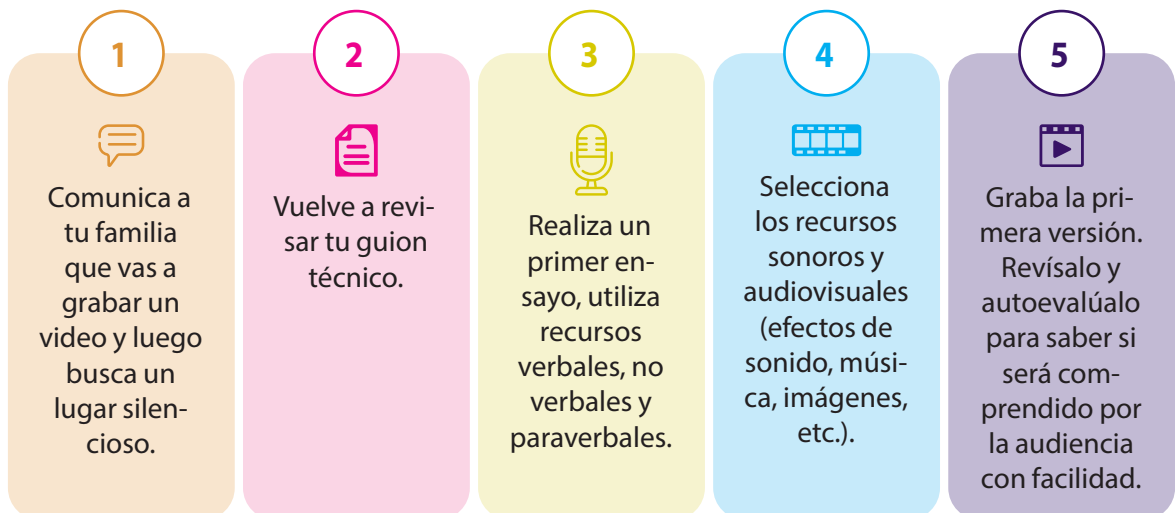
1

Comunica a tu familia que vas a grabar un video y luego busca un lugar silencioso.

2

Vuelve a revisar tu guion técnico.

3

Realiza un primer ensayo, utiliza recursos verbales, no verbales y paraverbales.

4

Selecciona los recursos sonoros y audiovisuales (efectos de sonido, música, imágenes, etc.).

5

Graba la primera versión. Revísalo y autoevalúalo para saber si será comprendido por la audiencia con facilidad.